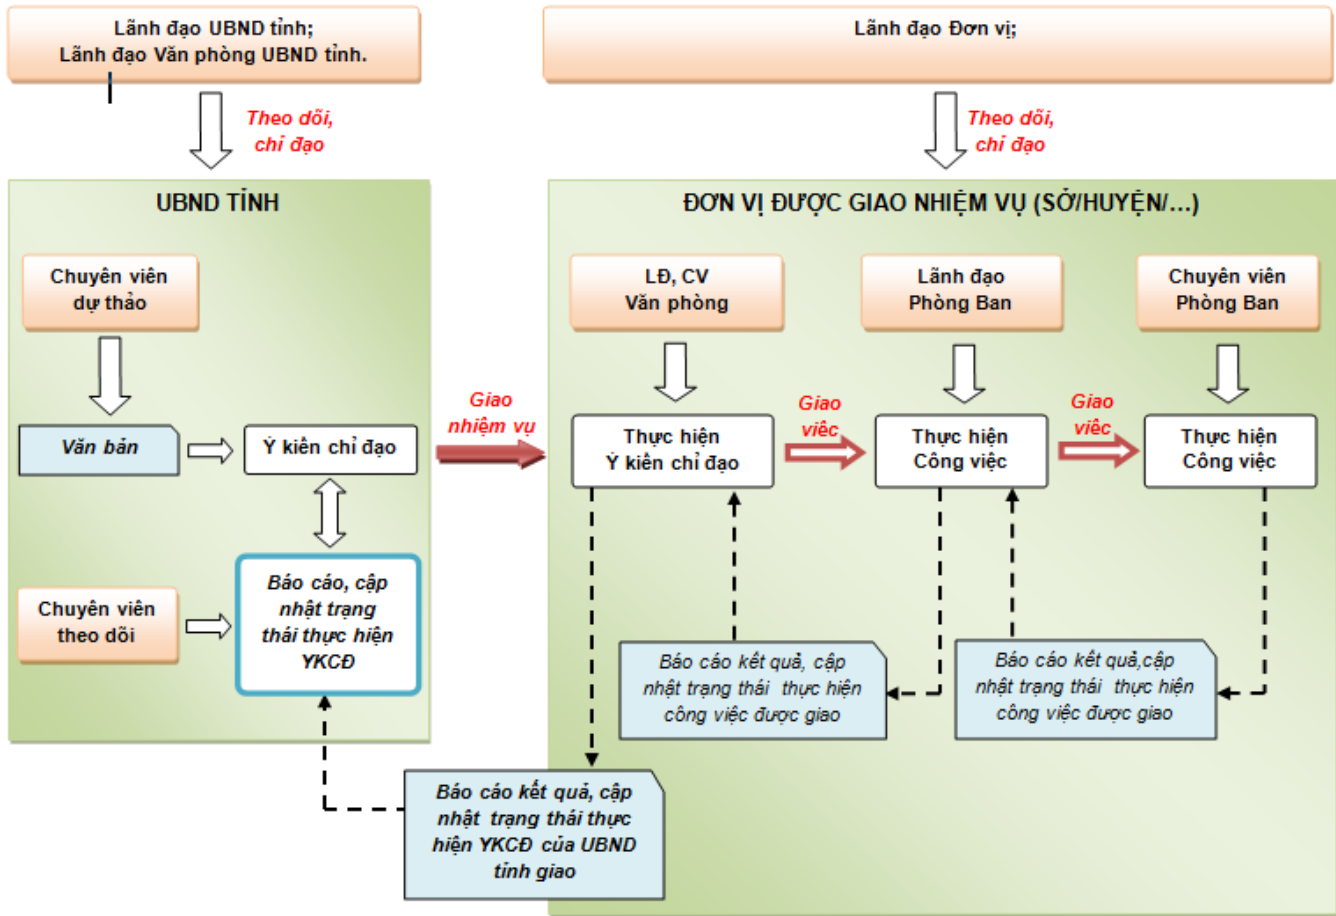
Lãnh đạo UBND tỉnh;
Lãnh đạo Văn phòng UBND tỉnh.

Theo dõi, chỉ đạo

Lãnh đạo Đơn vị;

Theo dõi, chỉ đạo

UBND TỈNH

Chuyên viên dự thảo

Văn bản

Ý kiến chỉ đạo

Chuyên viên theo dõi

Báo cáo, cập nhật trạng thái thực hiện YKCĐ

Giao nhiệm vụ

ĐƠN VỊ ĐƯỢC GIAO NHIỆM VỤ (SỞ/HUYỆN/...)

LĐ, CV Văn phòng

Lãnh đạo Phòng Ban

Chuyên viên Phòng Ban

Thực hiện Ý kiến chỉ đạo

Giao việc

Thực hiện Công việc

Giao việc

Thực hiện Công việc

Báo cáo kết quả, cập nhật trạng thái thực hiện công việc được giao

Báo cáo kết quả,cập nhật trạng thái thực hiện công việc được giao

Báo cáo kết quả, cập nhật trạng thái thực hiện YKCĐ của UBND tỉnh giao